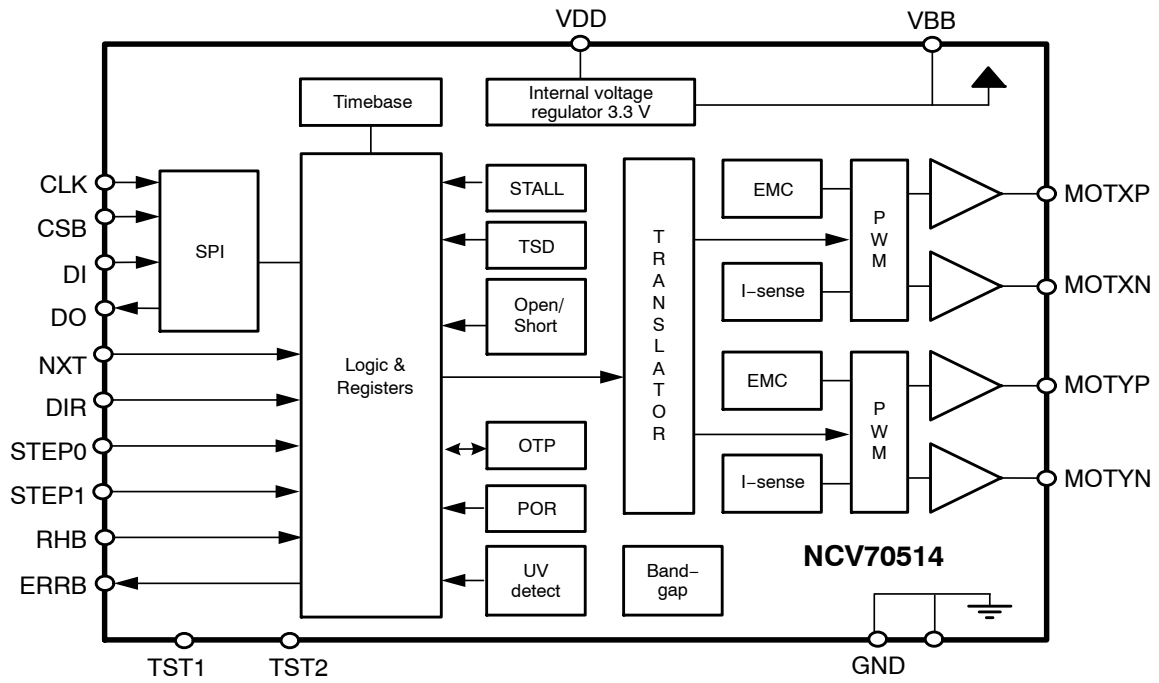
VDD
VBB
Timebase
Internal voltage regulator 3.3 V
CLK
CSB
DI
DO
SPI
STALL
TSD
Open/ Short
Logic & Registers
T R A N S L A T O R
EMC
I−sense
EMC
I−sense
P W M
P W M
MOTXP
MOTXN
MOTYP
MOTYN
NXT
DIR
STEP0
STEP1
RHB
ERRB
OTP
POR
UV detect
Band−gap
NCV70514
TST1
TST2
GND